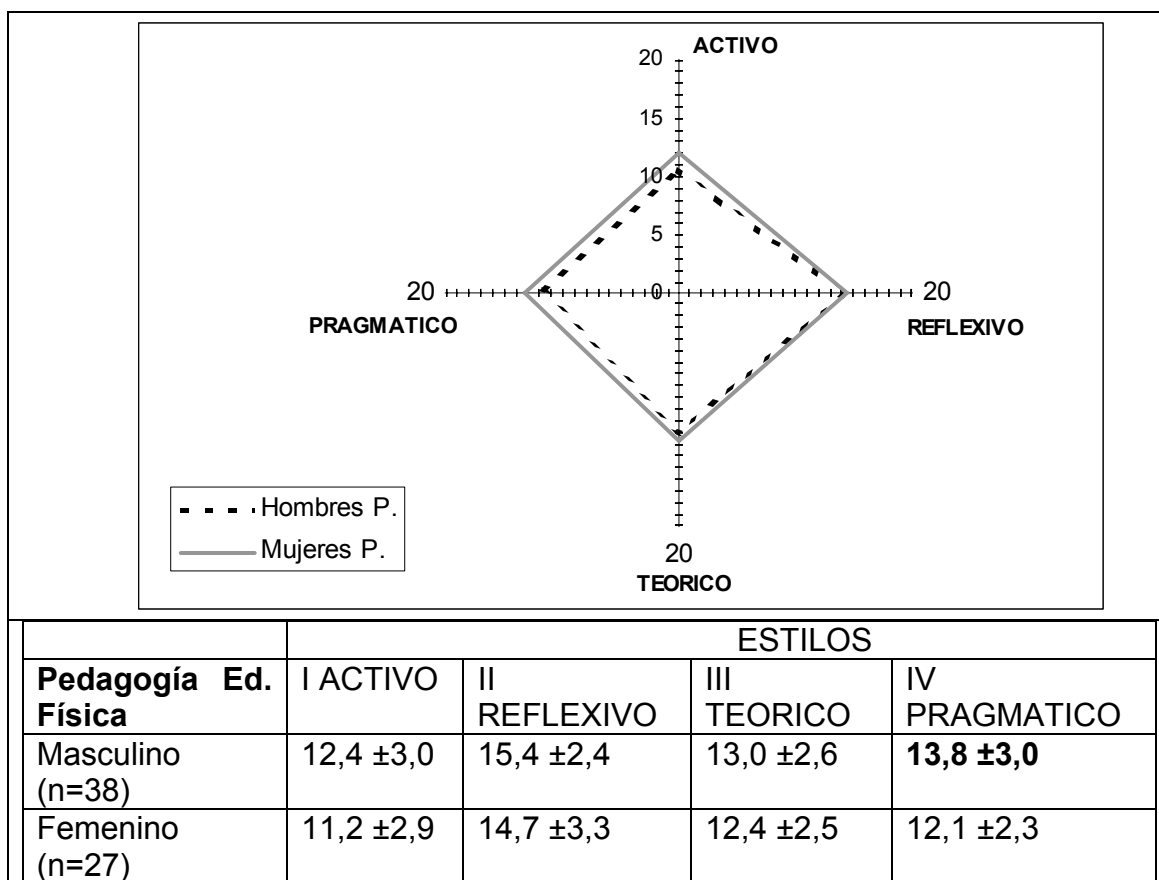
20
ACTIVO
15
10
5
20
0
20
PRAGMATICO
REFLEXIVO
Hombres P.
Mujeres P.
20
TEORICO

| | ESTILOS | | | |
|---|---|---|---|---|
| **Pedagogía Ed. Física** | I ACTIVO | II REFLEXIVO | III TEORICO | IV PRAGMATICO |
| Masculino (n=38) | 12,4 ±3,0 | 15,4 ±2,4 | 13,0 ±2,6 | **13,8 ±3,0** |
| Femenino (n=27) | 11,2 ±2,9 | 14,7 ±3,3 | 12,4 ±2,5 | 12,1 ±2,3 |